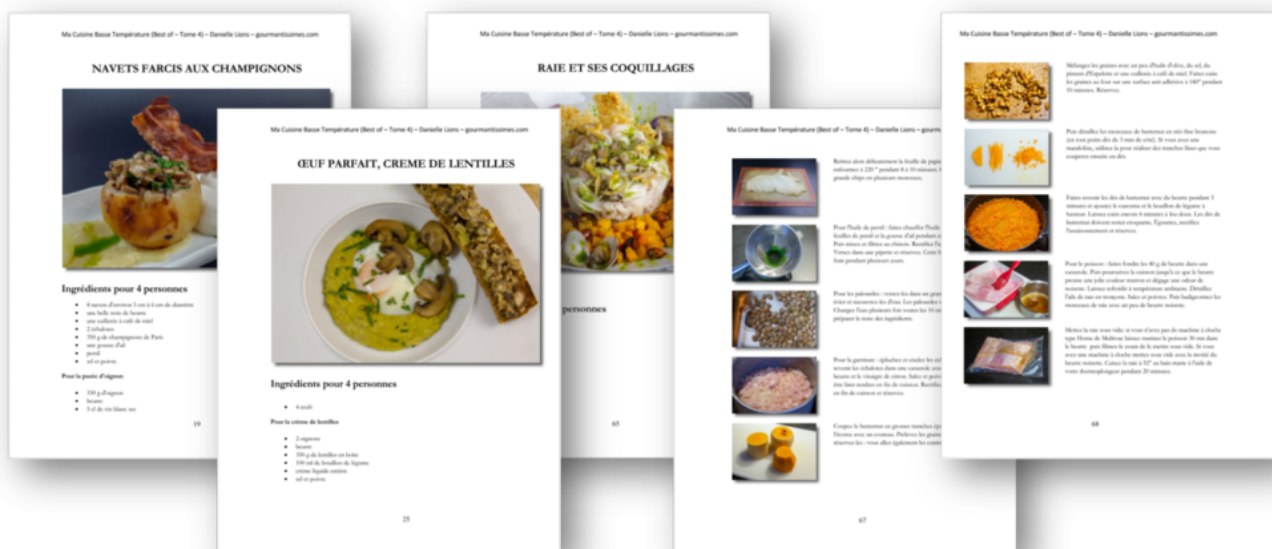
Ma Cuisine Basse Température (Best of – Tome 4) – Danielle Lions – gourmantissimes.com

NAVETS FARCIS AUX CHAMPIGNONS

Ingrédients pour 4 personnes

- 8 navets d'environ 5 cm à 6 cm de diamètre
- une belle noix de beurre
- une cuillerée à café de miel
- 2 échalotes
- 350 g de champignons de Paris
- une gousse d'ail
- persil
- sel et poivre

Pour la purée d'oignons

- 350 g d'oignons
- beurre
- 5 cl de vin blanc sec

19

Ma Cuisine Basse Température (Best of – Tome 4) – Danielle Lions – gourmantissimes.com

ŒUF PARFAIT, CREME DE LENTILLES

Ingrédients pour 4 personnes

- 4 œufs

Pour la crème de lentilles

- 2 oignons
- beurre
- 350 g de lentilles en boite
- 100 ml de bouillon de légume
- crème liquide entière
- sel et poivre

25

Ma Cuisine Basse Température (Best of – Tome 4) – Danielle Lions – gourmantissimes.com

RAIE ET SES COQUILLAGES

personnes

65

Ma Cuisine Basse Température (Best of – Tome 4) – Danielle Lions – gourm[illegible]

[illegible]

67

Ma Cuisine Basse Température (Best of – Tome 4) – Danielle Lions – gourmantissimes.com

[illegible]

68